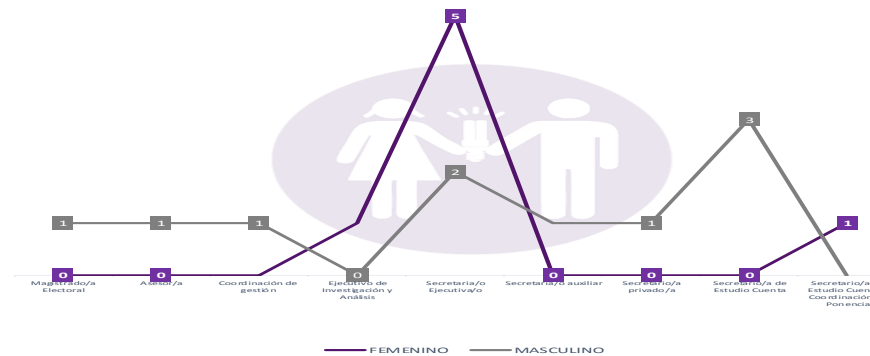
5

3

2

1 1 1 1 1

0 0 0 0 0 0

Magistrado/a Electoral

Asesor/a

Coordinación de gestión

Ejecutivo de Investigación y Análisis

Secretaria/o Ejecutiva/o

Secretaria/o auxiliar

Secretario/a privado/a

Secretario/a de Estudio Cuenta

Secretario/a Estudio Cuen Coordinación Ponencia

FEMENINO

MASCULINO